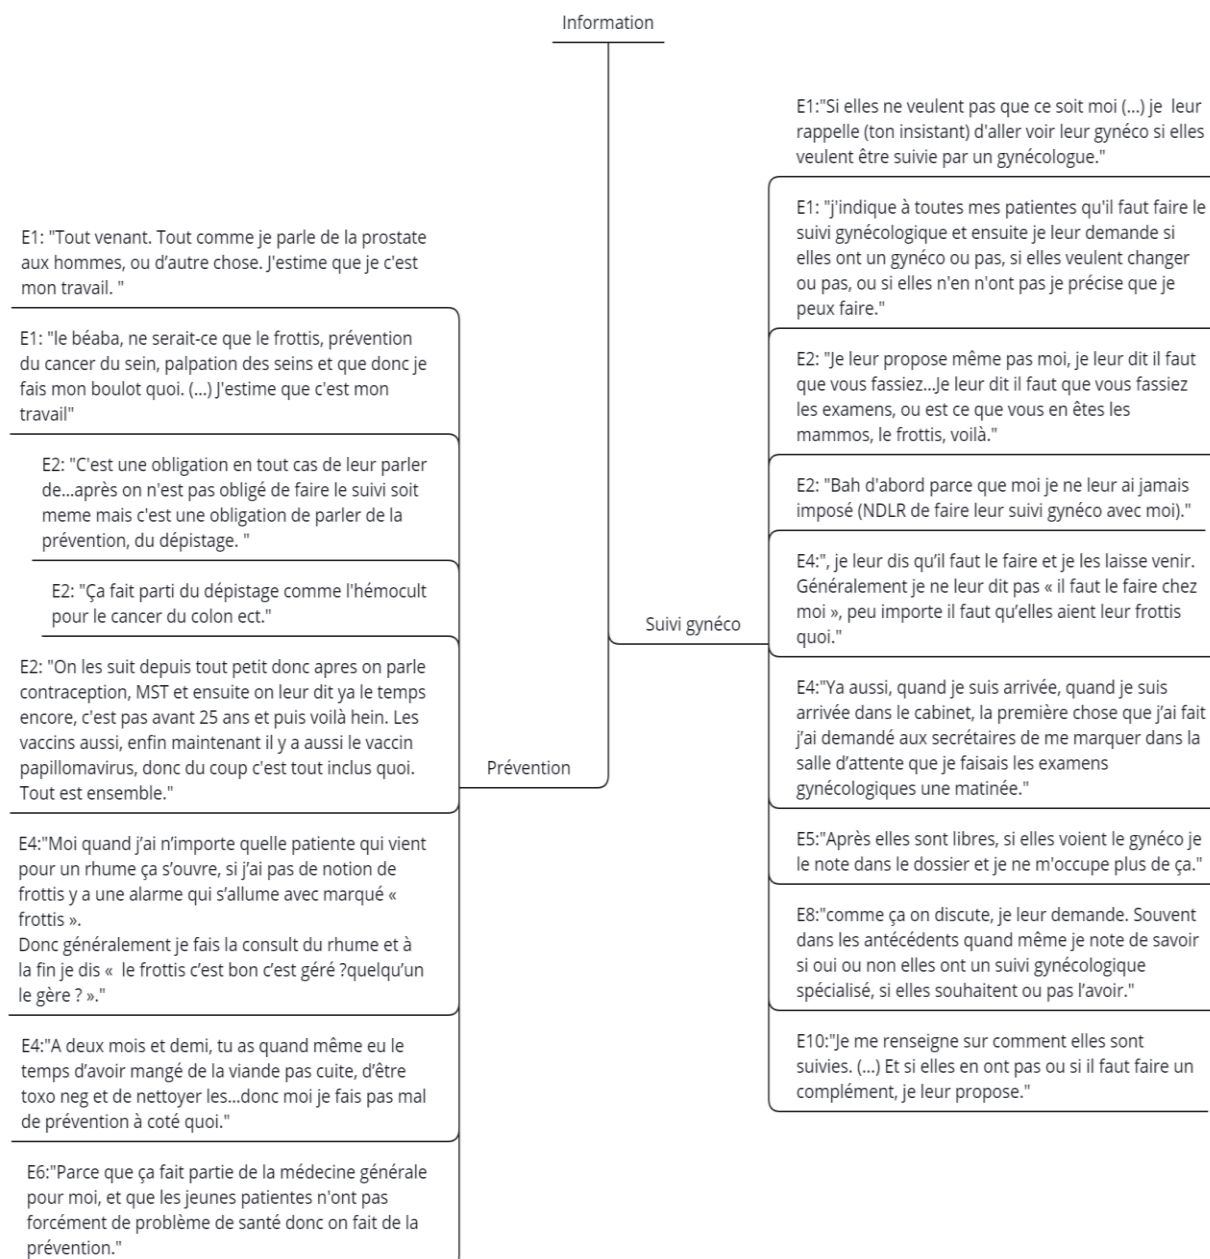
Information

Prévention

E1: "Tout venant. Tout comme je parle de la prostate aux hommes, ou d'autre chose. J'estime que je c'est mon travail. "

E1: "le béaba, ne serait-ce que le frottis, prévention du cancer du sein, palpation des seins et que donc je fais mon boulot quoi. (...) J'estime que c'est mon travail"

E2: "C'est une obligation en tout cas de leur parler de...après on n'est pas obligé de faire le suivi soit meme mais c'est une obligation de parler de la prévention, du dépistage. "

E2: "Ça fait parti du dépistage comme l'hémocult pour le cancer du colon ect."

E2: "On les suit depuis tout petit donc apres on parle contraception, MST et ensuite on leur dit ya le temps encore, c'est pas avant 25 ans et puis voilà hein. Les vaccins aussi, enfin maintenant il y a aussi le vaccin papillomavirus, donc du coup c'est tout inclus quoi. Tout est ensemble."

E4:"Moi quand j'ai n'importe quelle patiente qui vient pour un rhume ça s'ouvre, si j'ai pas de notion de frottis y a une alarme qui s'allume avec marqué « frottis ».
Donc généralement je fais la consult du rhume et à la fin je dis « le frottis c'est bon c'est géré ?quelqu'un le gère ? »."

E4:"A deux mois et demi, tu as quand même eu le temps d'avoir mangé de la viande pas cuite, d'être toxo neg et de nettoyer les...donc moi je fais pas mal de prévention à coté quoi."

E6:"Parce que ça fait partie de la médecine générale pour moi, et que les jeunes patientes n'ont pas forcément de problème de santé donc on fait de la prévention."

Suivi gynéco

E1:"Si elles ne veulent pas que ce soit moi (...) je leur rappelle (ton insistant) d'aller voir leur gynéco si elles veulent être suivie par un gynécologue."

E1: "j'indique à toutes mes patientes qu'il faut faire le suivi gynécologique et ensuite je leur demande si elles ont un gynéco ou pas, si elles veulent changer ou pas, ou si elles n'en n'ont pas je précise que je peux faire."

E2: "Je leur propose même pas moi, je leur dit il faut que vous fassiez...Je leur dit il faut que vous fassiez les examens, ou est ce que vous en êtes les mammos, le frottis, voilà."

E2: "Bah d'abord parce que moi je ne leur ai jamais imposé (NDLR de faire leur suivi gynéco avec moi)."

E4:", je leur dis qu'il faut le faire et je les laisse venir. Généralement je ne leur dit pas « il faut le faire chez moi », peu importe il faut qu'elles aient leur frottis quoi."

E4:"Ya aussi, quand je suis arrivée, quand je suis arrivée dans le cabinet, la première chose que j'ai fait j'ai demandé aux secrétaires de me marquer dans la salle d'attente que je faisais les examens gynécologiques une matinée."

E5:"Après elles sont libres, si elles voient le gynéco je le note dans le dossier et je ne m'occupe plus de ça."

E8:"comme ça on discute, je leur demande. Souvent dans les antécédents quand même je note de savoir si oui ou non elles ont un suivi gynécologique spécialisé, si elles souhaitent ou pas l'avoir."

E10:"Je me renseigne sur comment elles sont suivies. (...) Et si elles en ont pas ou si il faut faire un complément, je leur propose."